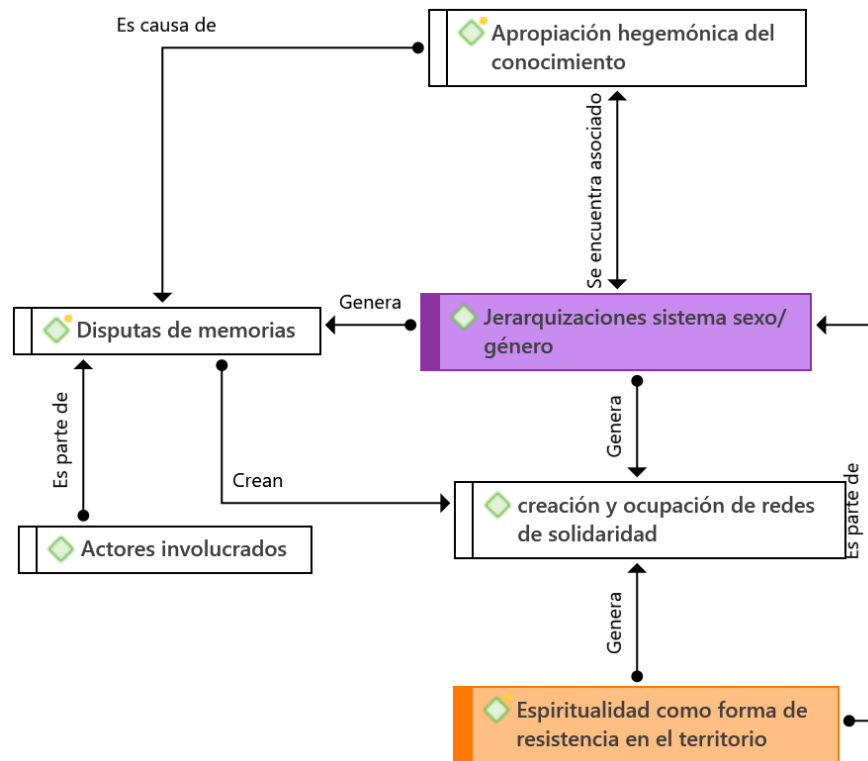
Es causa de

Apropiación hegemónica del conocimiento

Se encuentra asociado

Genera

Disputas de memorias

Jerarquizaciones sistema sexo/ género

Es parte de

Genera

Crean

creación y ocupación de redes de solidaridad

Es parte de

Actores involucrados

Genera

Espiritualidad como forma de resistencia en el territorio